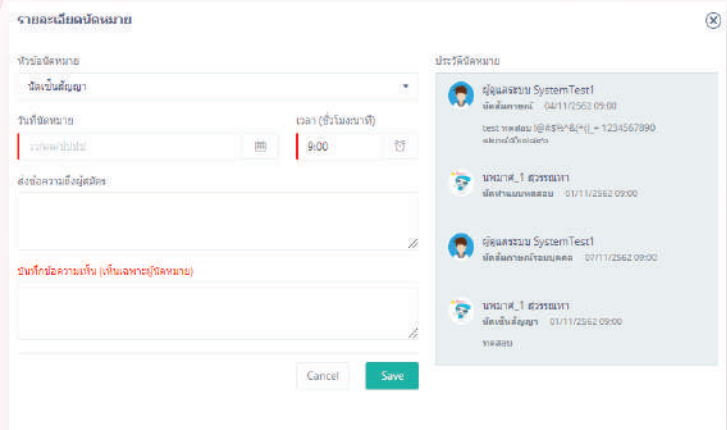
รายละเอียดนัดหมาย

หัวข้อนัดหมาย

นัดเซ็นสัญญา

วันที่นัดหมาย

วว/ดด/ปปปป

เวลา (ชั่วโมง:นาที)

9:00

ส่งข้อความถึงผู้สมัคร

บันทึกข้อความเห็น (เห็นเฉพาะผู้นัดหมาย)

Cancel

Save

ประวัตินัดหมาย

ผู้ดูแลระบบ SystemTest1

นัดสัมภาษณ์ 04/11/2562 09:00

test ทดสอบ !@#$%^&(*()_+ 1234567890

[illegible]

นพมาศ_1 สวรรณหา

นัดทำแบบทดสอบ 01/11/2562 09:00

ผู้ดูแลระบบ SystemTest1

นัดสัมภาษณ์รอบบุคคล 07/11/2562 09:00

นพมาศ_1 สวรรณหา

นัดเซ็นสัญญา 01/11/2562 09:00

ทดสอบ